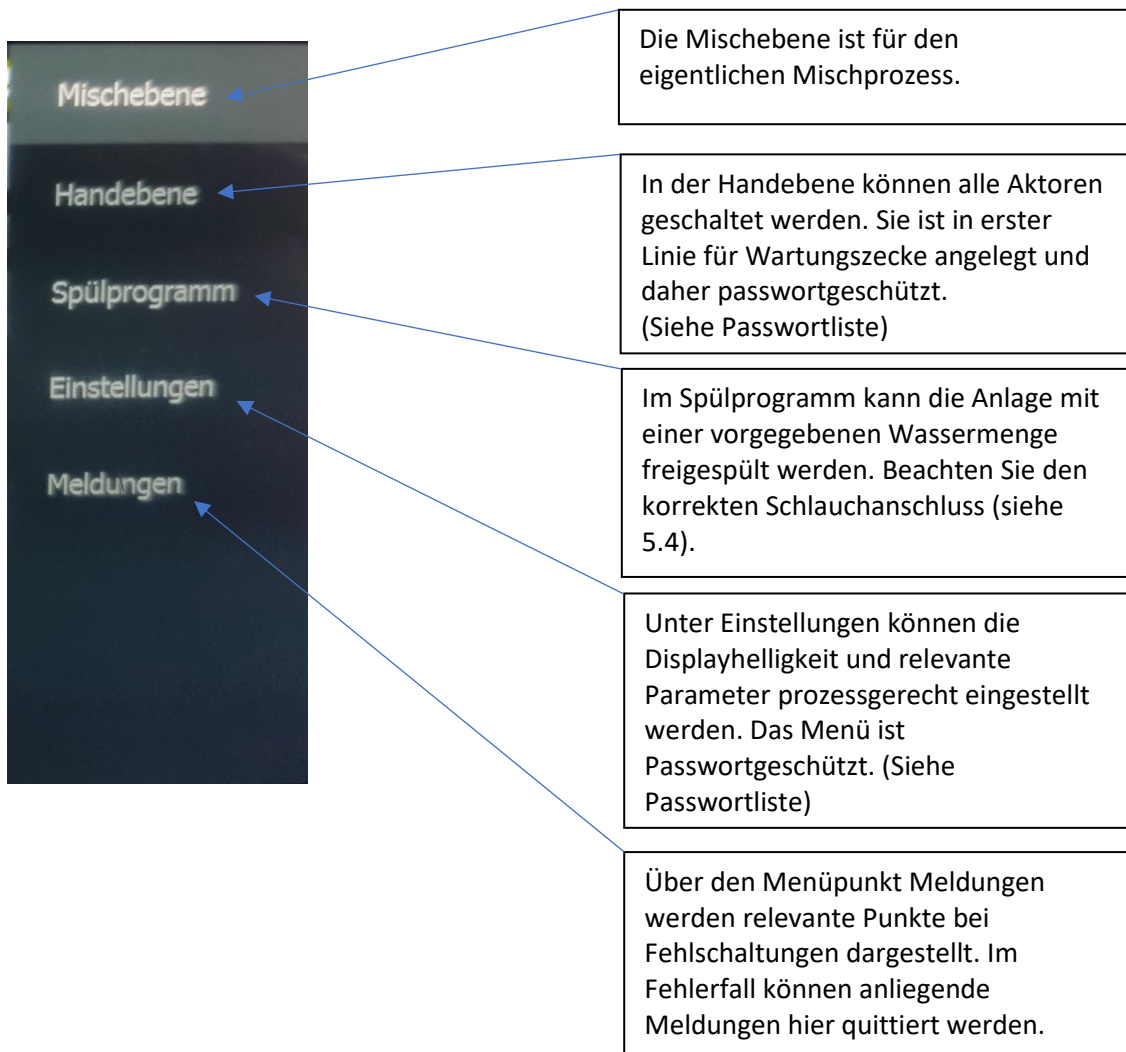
Mischebene

Handebene

Spülprogramm

Einstellungen

Meldungen

Die Mischebene ist für den eigentlichen Mischprozess.

In der Handebene können alle Aktoren geschaltet werden. Sie ist in erster Linie für Wartungszecke angelegt und daher passwortgeschützt.
(Siehe Passwortliste)

Im Spülprogramm kann die Anlage mit einer vorgegebenen Wassermenge freigespült werden. Beachten Sie den korrekten Schlauchanschluss (siehe 5.4).

Unter Einstellungen können die Displayhelligkeit und relevante Parameter prozessgerecht eingestellt werden. Das Menü ist Passwortgeschützt. (Siehe Passwortliste)

Über den Menüpunkt Meldungen werden relevante Punkte bei Fehlschaltungen dargestellt. Im Fehlerfall können anliegende Meldungen hier quittiert werden.